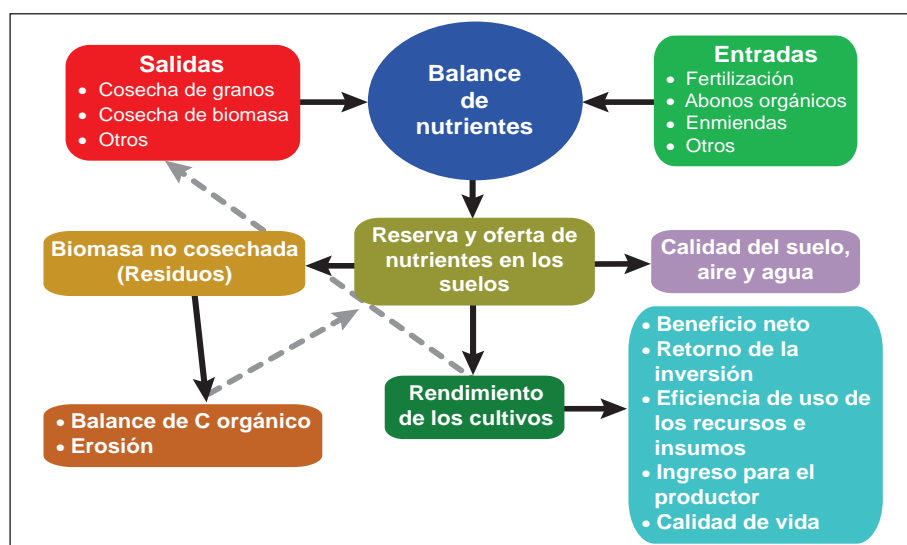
Salidas
• Cosecha de granos
• Cosecha de biomasa
• Otros

Balance de nutrientes

Entradas
• Fertilización
• Abonos orgánicos
• Enmiendas
• Otros

Biomasa no cosechada (Residuos)

Reserva y oferta de nutrientes en los suelos

Calidad del suelo, aire y agua

• Beneficio neto
• Retorno de la inversión
• Eficiencia de uso de los recursos e insumos
• Ingreso para el productor
• Calidad de vida

Rendimiento de los cultivos

• Balance de C orgánico
• Erosión